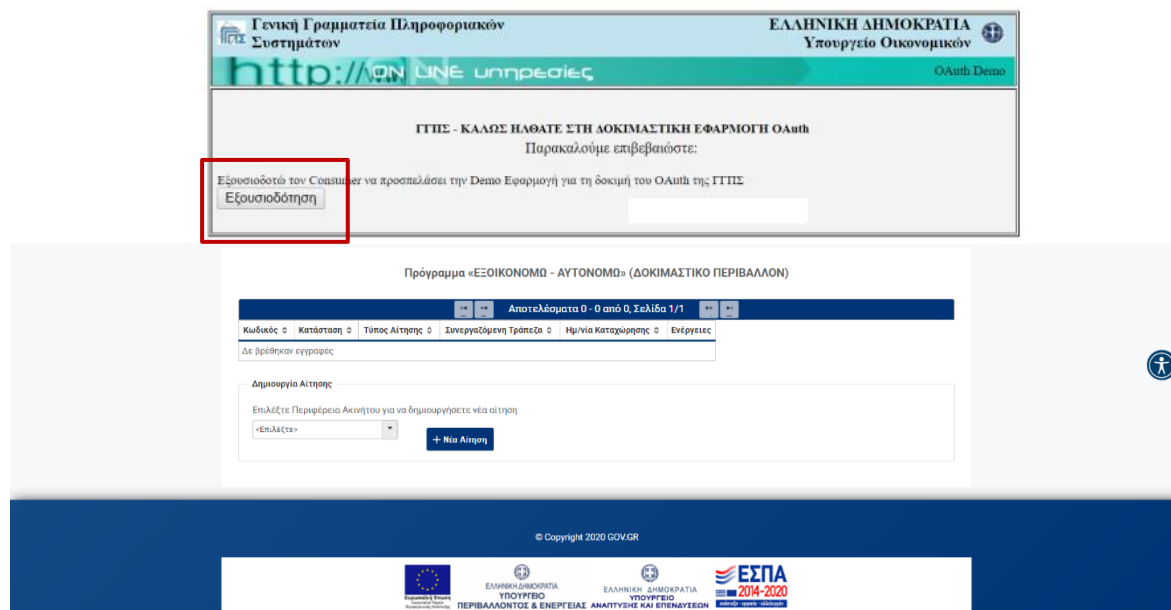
Γενική Γραμματεία Πληροφοριακών Συστημάτων

ΕΛΛΗΝΙΚΗ ΔΗΜΟΚΡΑΤΙΑ
Υπουργείο Οικονομικών

http://ON LINE υπηρεσίες

OAuth Demo

ΓΓΠΣ - ΚΑΛΩΣ ΗΛΘΑΤΕ ΣΤΗ ΔΟΚΙΜΑΣΤΙΚΗ ΕΦΑΡΜΟΓΗ OAuth
Παρακαλούμε επιβεβαιώστε:

Εξουσιοδοτώ τον Consumer να προσπελάσει την Demo Εφαρμογή για τη δοκιμή του OAuth της ΓΓΠΣ

Εξουσιοδότηση

Πρόγραμμα «ΕΞΟΙΚΟΝΟΜΩ - ΑΥΤΟΝΟΜΩ» (ΔΟΚΙΜΑΣΤΙΚΟ ΠΕΡΙΒΑΛΛΟΝ)

Αποτελέσματα 0 - 0 από 0, Σελίδα 1/1

| Κωδικός | Κατάσταση | Τύπος Αίτησης | Συνεργαζόμενη Τράπεζα | Ημ/νία Καταχώρησης | Ενέργειες |
|---|---|---|---|---|---|
| Δε βρέθηκαν εγγραφές | | | | | |

Δημιουργία Αίτησης

Επιλέξτε Περιφέρεια Ακινήτου για να δημιουργήσετε νέα αίτηση

<Επιλέξτε>

+ Νέα Αίτηση

© Copyright 2020 GOV.GR

Ευρωπαϊκή Ένωση

ΕΛΛΗΝΙΚΗ ΔΗΜΟΚΡΑΤΙΑ
ΥΠΟΥΡΓΕΙΟ
ΠΕΡΙΒΑΛΛΟΝΤΟΣ & ΕΝΕΡΓΕΙΑΣ

ΕΛΛΗΝΙΚΗ ΔΗΜΟΚΡΑΤΙΑ
ΥΠΟΥΡΓΕΙΟ
ΑΝΑΠΤΥΞΗΣ ΚΑΙ ΕΠΕΝΔΥΣΕΩΝ

ΕΣΠΑ
2014-2020